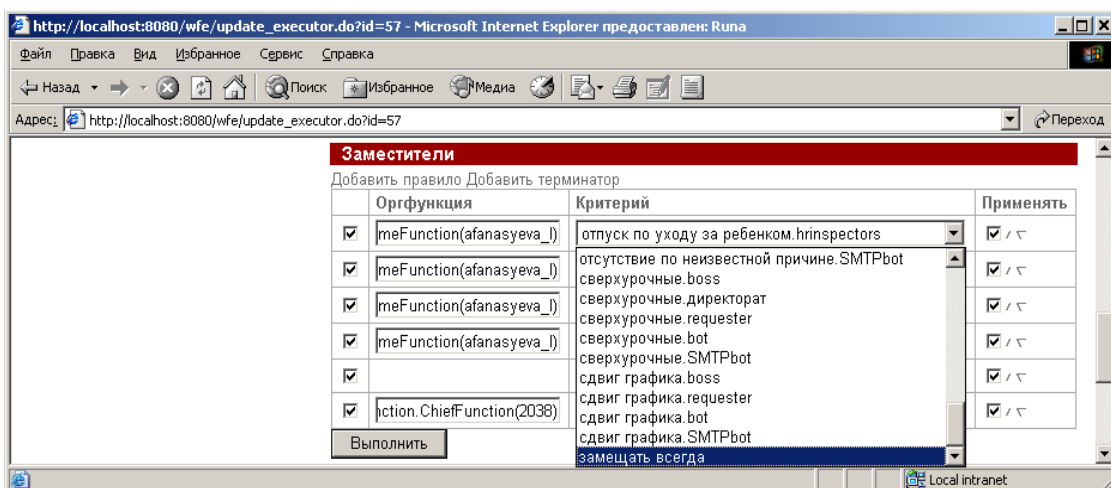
http://localhost:8080/wfe/update_executor.do?id=57 - Microsoft Internet Explorer предоставлен: Runa

Файл Правка Вид Избранное Сервис Справка

Назад Поиск Избранное Медиа

Адрес: http://localhost:8080/wfe/update_executor.do?id=57 Переход

Заместители

Добавить правило Добавить терминатор

| | Оргфункция | Критерий | Применять |
|---|---|---|---|
| ☑ | meFunction(afanasyeva_l) | отпуск по уходу за ребенком.hrinspectors | ☑ / ▽ |
| ☑ | meFunction(afanasyeva_l) | отсутствие по неизвестной причине.SMTPbot | ☑ / ▽ |
| ☑ | meFunction(afanasyeva_l) | сверхурочные.boss | ☑ / ▽ |
| ☑ | meFunction(afanasyeva_l) | сверхурочные.директорат | ☑ / ▽ |
| ☑ | | сверхурочные.requester | ☑ / ▽ |
| ☑ | ıction.ChiefFunction(2038) | сверхурочные.bot | ☑ / ▽ |

сверхурочные.SMTPbot
сдвиг графика.boss
сдвиг графика.requester
сдвиг графика.bot
сдвиг графика.SMTPbot
замещать всегда

Выполнить

Local intranet